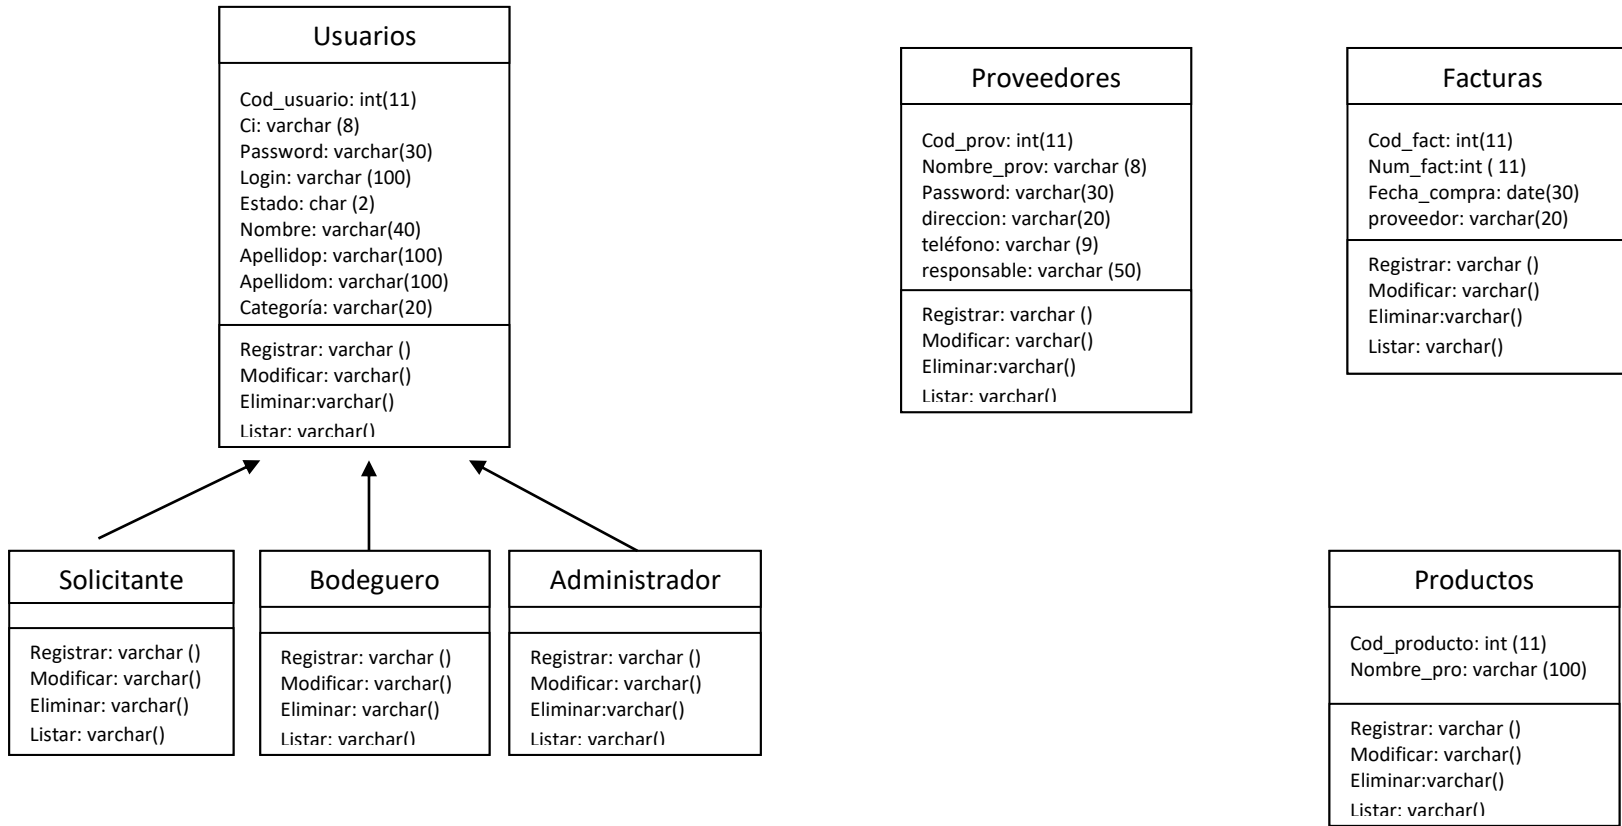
Usuarios

Cod_usuario: int(11)
Ci: varchar (8)
Password: varchar(30)
Login: varchar (100)
Estado: char (2)
Nombre: varchar(40)
Apellidop: varchar(100)
Apellidom: varchar(100)
Categoría: varchar(20)

Registrar: varchar ()
Modificar: varchar()
Eliminar:varchar()
Listar: varchar()

Proveedores

Cod_prov: int(11)
Nombre_prov: varchar (8)
Password: varchar(30)
direccion: varchar(20)
teléfono: varchar (9)
responsable: varchar (50)

Registrar: varchar ()
Modificar: varchar()
Eliminar:varchar()
Listar: varchar()

Facturas

Cod_fact: int(11)
Num_fact:int ( 11)
Fecha_compra: date(30)
proveedor: varchar(20)

Registrar: varchar ()
Modificar: varchar()
Eliminar:varchar()
Listar: varchar()

Solicitante

Registrar: varchar ()
Modificar: varchar()
Eliminar: varchar()
Listar: varchar()

Bodeguero

Registrar: varchar ()
Modificar: varchar()
Eliminar: varchar()
Listar: varchar()

Administrador

Registrar: varchar ()
Modificar: varchar()
Eliminar:varchar()
Listar: varchar()

Productos

Cod_producto: int (11)
Nombre_pro: varchar (100)

Registrar: varchar ()
Modificar: varchar()
Eliminar:varchar()
Listar: varchar()